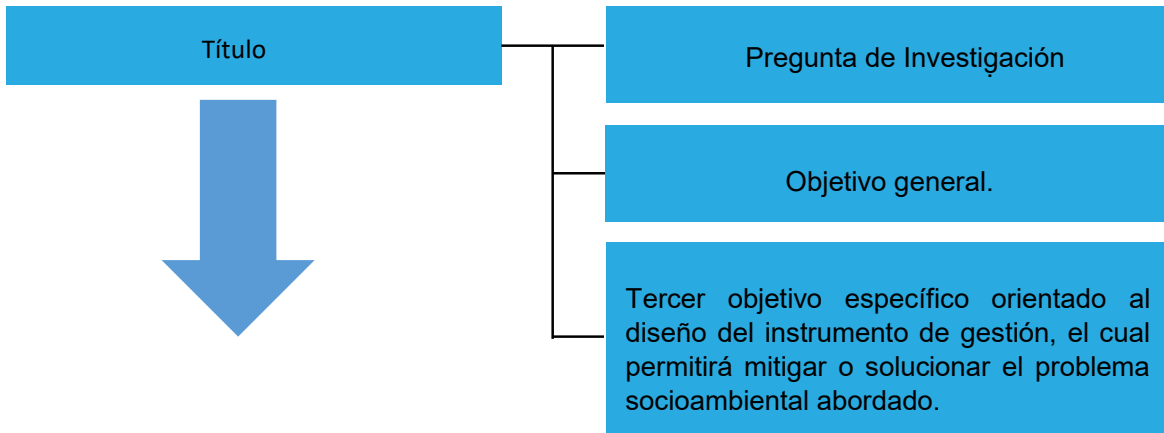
Título

Pregunta de Investigación

Objetivo general.

Tercer objetivo específico orientado al diseño del instrumento de gestión, el cual permitirá mitigar o solucionar el problema socioambiental abordado.